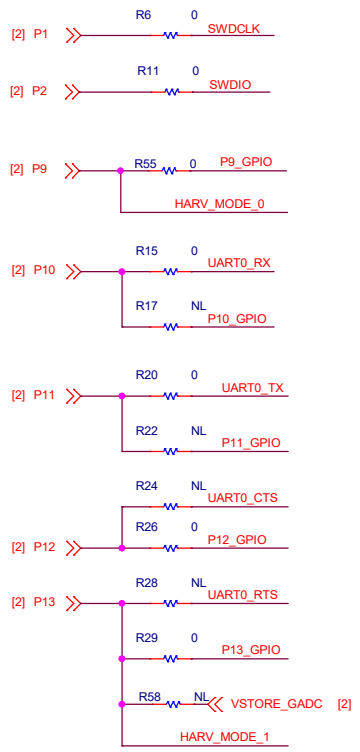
[2] P1
R6 0
SWDCLK

[2] P2
R11 0
SWDIO

[2] P9
R55 0
P9_GPIO
HARV_MODE_0

[2] P10
R15 0
UART0_RX
R17 NL
P10_GPIO

[2] P11
R20 0
UART0_TX
R22 NL
P11_GPIO

R24 NL
UART0_CTS
R26 0
[2] P12
P12_GPIO

[2] P13
R28 NL
UART0_RTS
R29 0
P13_GPIO
R58 NL
VSTORE_GADC [2]
HARV_MODE_1